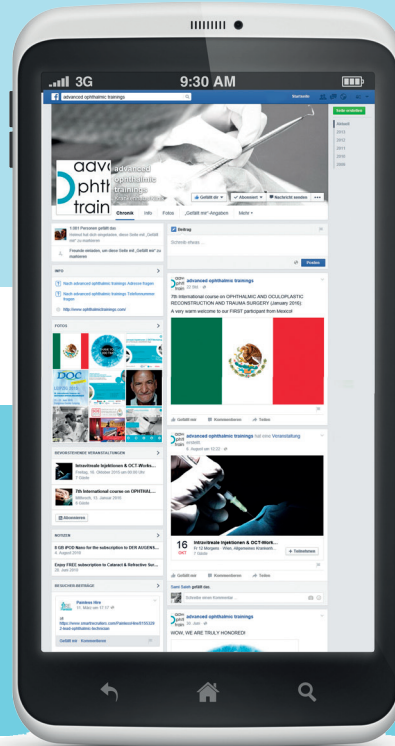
3G 9:30 AM

advanced ophthalmic trainings

Marianne

Seite erstellen

aavo ophth train

advanced ophthalmic trainings

Gefällt mir ✓ Abonniert ✓ Nachricht senden •••

Chronik Info Fotos „Gefällt mir"-Angaben Mehr

Aktuell 2015 2014 2013 2012 2011 2010 2009

1.091 Personen gefällt das

Freunde einladen, um diese Seite mit „Gefällt mir" zu markieren

INFO

Noch advanced ophthalmic trainings Adresse fragen

Noch advanced ophthalmic trainings Telefonnummer fragen

http://www.ophthalmictrainings.com/

FOTOS

DOC

BEVORSTEHENDE VERANSTALTUNGEN

Intravitreale Injektionen & OCT-Works...
Freitag, 16. Oktober 2015 um 00:00 Uhr

7th International course on OPHTHAL...
Mittwoch, 13. Januar 2016

Abonnieren

NOTIZEN

Expo FREE subscription to Cataract & Refractive Sur...

BESUCHER-BEITRÄGE

Beitrag

Schreib etwas ...

Posten

advanced ophthalmic trainings

7th International course on OPHTHALMIC AND OCULOPLASTIC RECONSTRUCTION AND TRAUMA SURGERY (January 2016)

A very warm welcome to our FIRST participant from Mexico!

Gefällt mir Kommentieren Teilen

advanced ophthalmic trainings hat eine Veranstaltung erstellt.

16 OKT Intravitreale Injektionen & OCT-Work...

+ Teilnehmen

Gefällt mir Kommentieren Teilen

Schreibe einen Kommentar ...

advanced ophthalmic trainings

WOW, WE ARE TRULY HONORED!